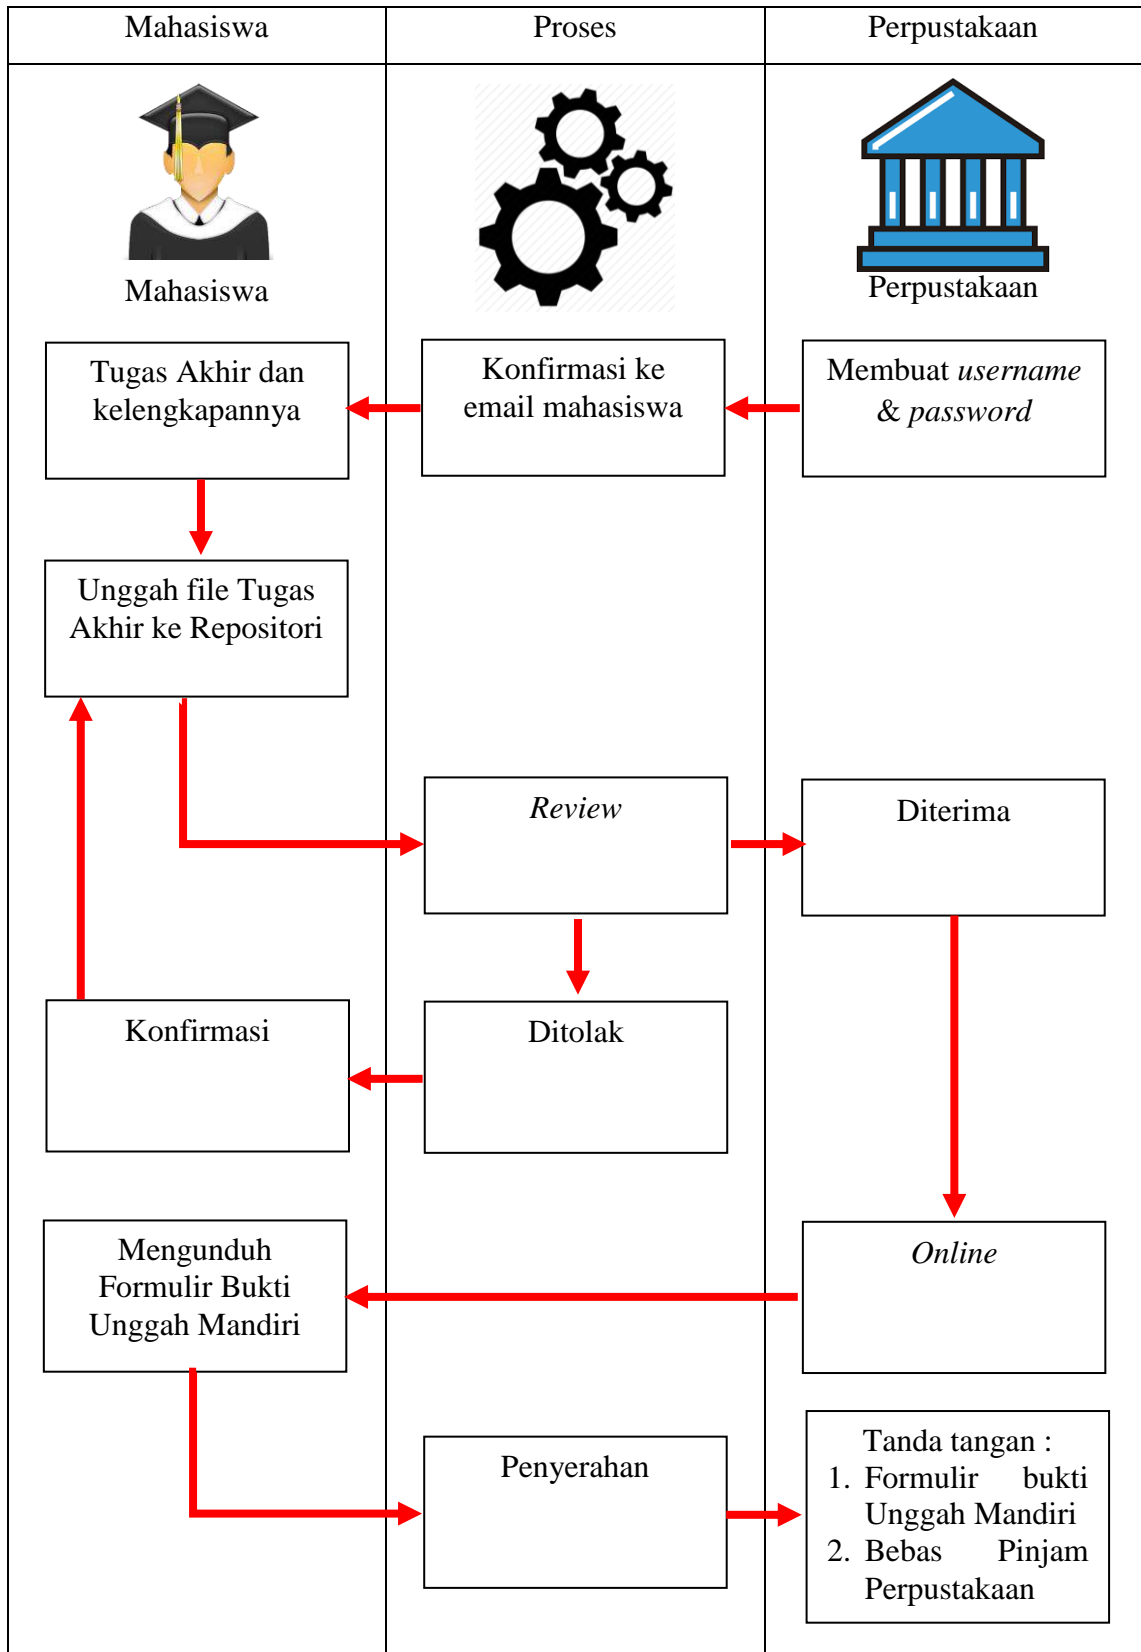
| Mahasiswa | Proses | Perpustakaan |
|---|---|---|

Mahasiswa

Perpustakaan

Tugas Akhir dan kelengkapannya

Konfirmasi ke email mahasiswa

Membuat *username* & *password*

Unggah file Tugas Akhir ke Repositori

*Review*

Diterima

Konfirmasi

Ditolak

Mengunduh Formulir Bukti Unggah Mandiri

*Online*

Penyerahan

Tanda tangan :
1. Formulir bukti Unggah Mandiri
2. Bebas Pinjam Perpustakaan